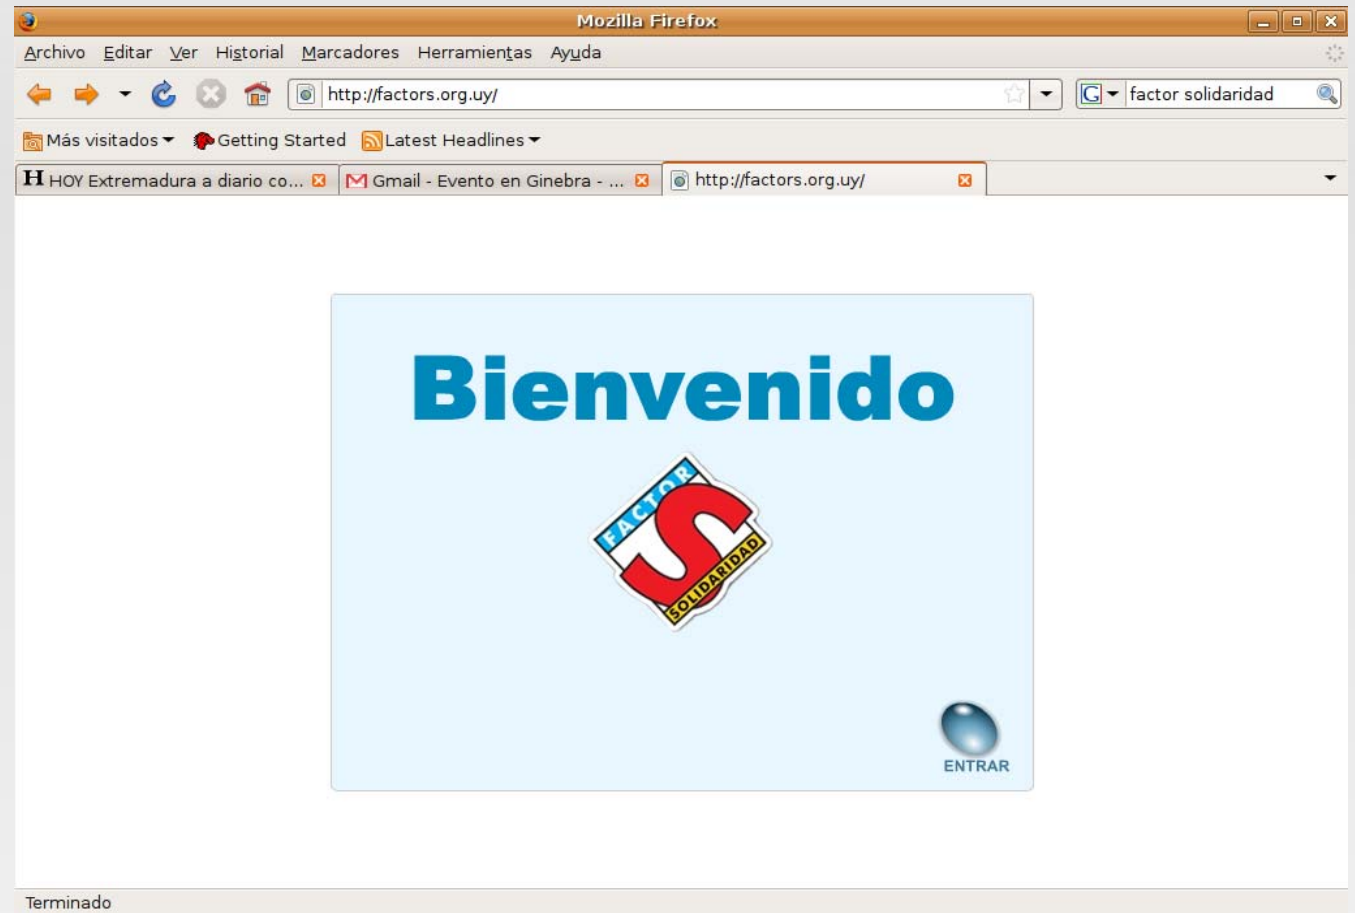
Mozilla Firefox

Archivo Editar Ver Historial Marcadores Herramientas Ayuda

http://factors.org.uy/

factor solidaridad

Más visitados Getting Started Latest Headlines

H HOY Extremadura a diario co... Gmail - Evento en Ginebra - ... http://factors.org.uy/

Bienvenido

FACTOR S SOLIDARIDAD

ENTRAR

Terminado